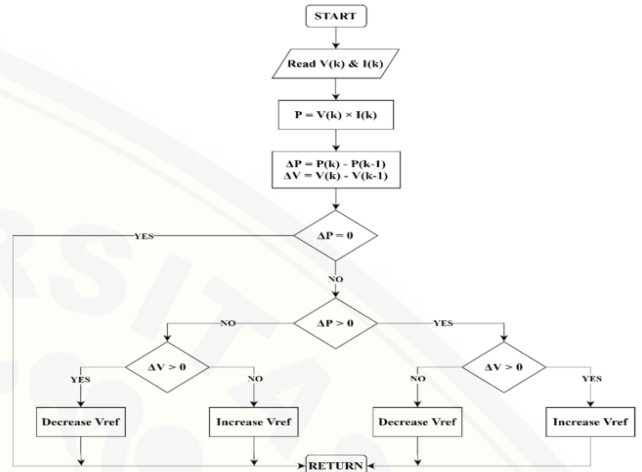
START

Read V(k) & I(k)

P = V(k) × I(k)

ΔP = P(k) - P(k-1)
ΔV = V(k) - V(k-1)

YES

ΔP = 0

NO

NO

ΔP > 0

YES

ΔV > 0

ΔV > 0

YES

NO

NO

YES

Decrease Vref

Increase Vref

Decrease Vref

Increase Vref

RETURN